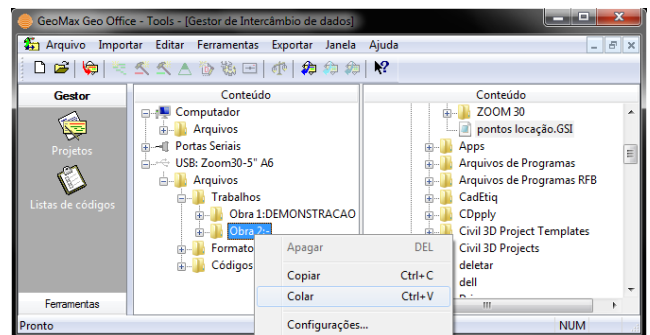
GeoMax Geo Office - Tools - [Gestor de Intercâmbio de dados]

Arquivo Importar Editar Ferramentas Exportar Janela Ajuda

Gestor

Projetos

Listas de códigos

Ferramentas

Conteúdo

Computador
Arquivos
Portas Seriais
USB: Zoom30-5" A6
Arquivos
Trabalhos
Obra 1:DEMONSTRACAO
Obra 2:
Formato
Códigos

Apagar DEL
Copiar Ctrl+C
Colar Ctrl+V
Configurações...

Conteúdo

ZOOM 30
pontos locação.GSI
Apps
Arquivos de Programas
Arquivos de Programas RFB
CadEtiq
CDpply
Civil 3D Project Templates
Civil 3D Projects
deletar
dell

Pronto

NUM